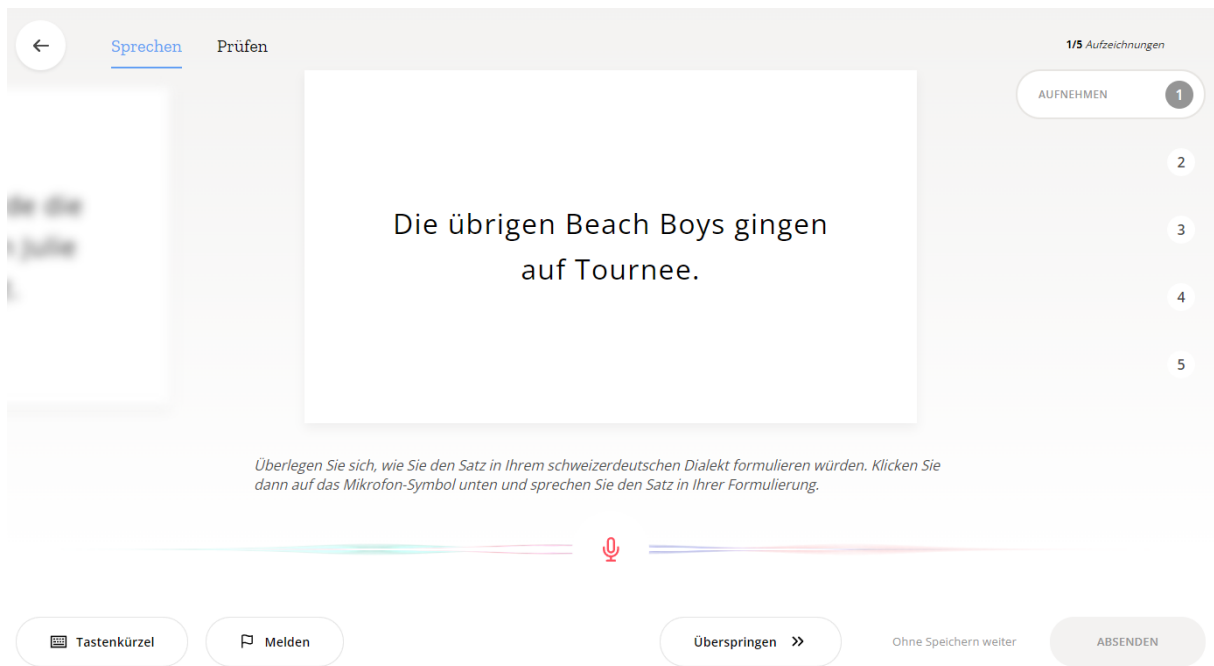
Sprechen Prüfen

1/5 Aufzeichnungen

AUFNEHMEN 1

2

3

4

5

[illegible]

Die übrigen Beach Boys gingen auf Tournee.

Überlegen Sie sich, wie Sie den Satz in Ihrem schweizerdeutschen Dialekt formulieren würden. Klicken Sie dann auf das Mikrofon-Symbol unten und sprechen Sie den Satz in Ihrer Formulierung.

Tastenkürzel

Melden

Überspringen »

Ohne Speichern weiter

ABSENDEN